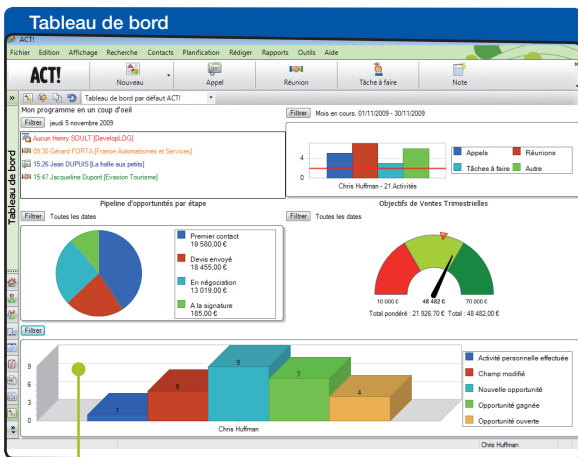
Tableau de bord

ACT!

Fichier Edition Affichage Recherche Contacts Planification Rédiger Rapports Outils Aide

ACT!

Nouveau

Appel

Réunion

Tâche à faire

Note

Tableau de bord par défaut ACT!

Tableau de bord

Mon programme en un coup d'oeil

Filtrer jeudi 5 novembre 2009

Aucun Henry SOULT [DevelopLOG]

09:30 Gérard FORTA [France Automatismes et Services]

15:26 Jean DUPUIS [La halle aux petits]

15:47 Jacqueline Dupont [Evasion Tourisme]

Filtrer Mois en cours, 01/11/2009 - 30/11/2009

4

0

Chris Huffman - 21 Activités

Appels

Réunions

Tâches à faire

Autre

Pipeline d'opportunités par étape

Filtrer Toutes les dates

Premier contact 19 580,00 €

Devis envoyé 18 455,00 €

En négociation 13 019,00 €

A la signature 185,00 €

Objectifs de Ventes Trimestrielles

Filtrer Toutes les dates

10 000 €

48 482 €

70 000 €

Total pondéré : 21 926,70 €. Total : 48 482,00 €

Filtrer

9

6

3

0

1

5

9

7

4

Chris Huffman

Activité personnelle effectuée

Champ modifié

Nouvelle opportunité

Opportunité gagnée

Opportunité ouverte

Chris Huffman